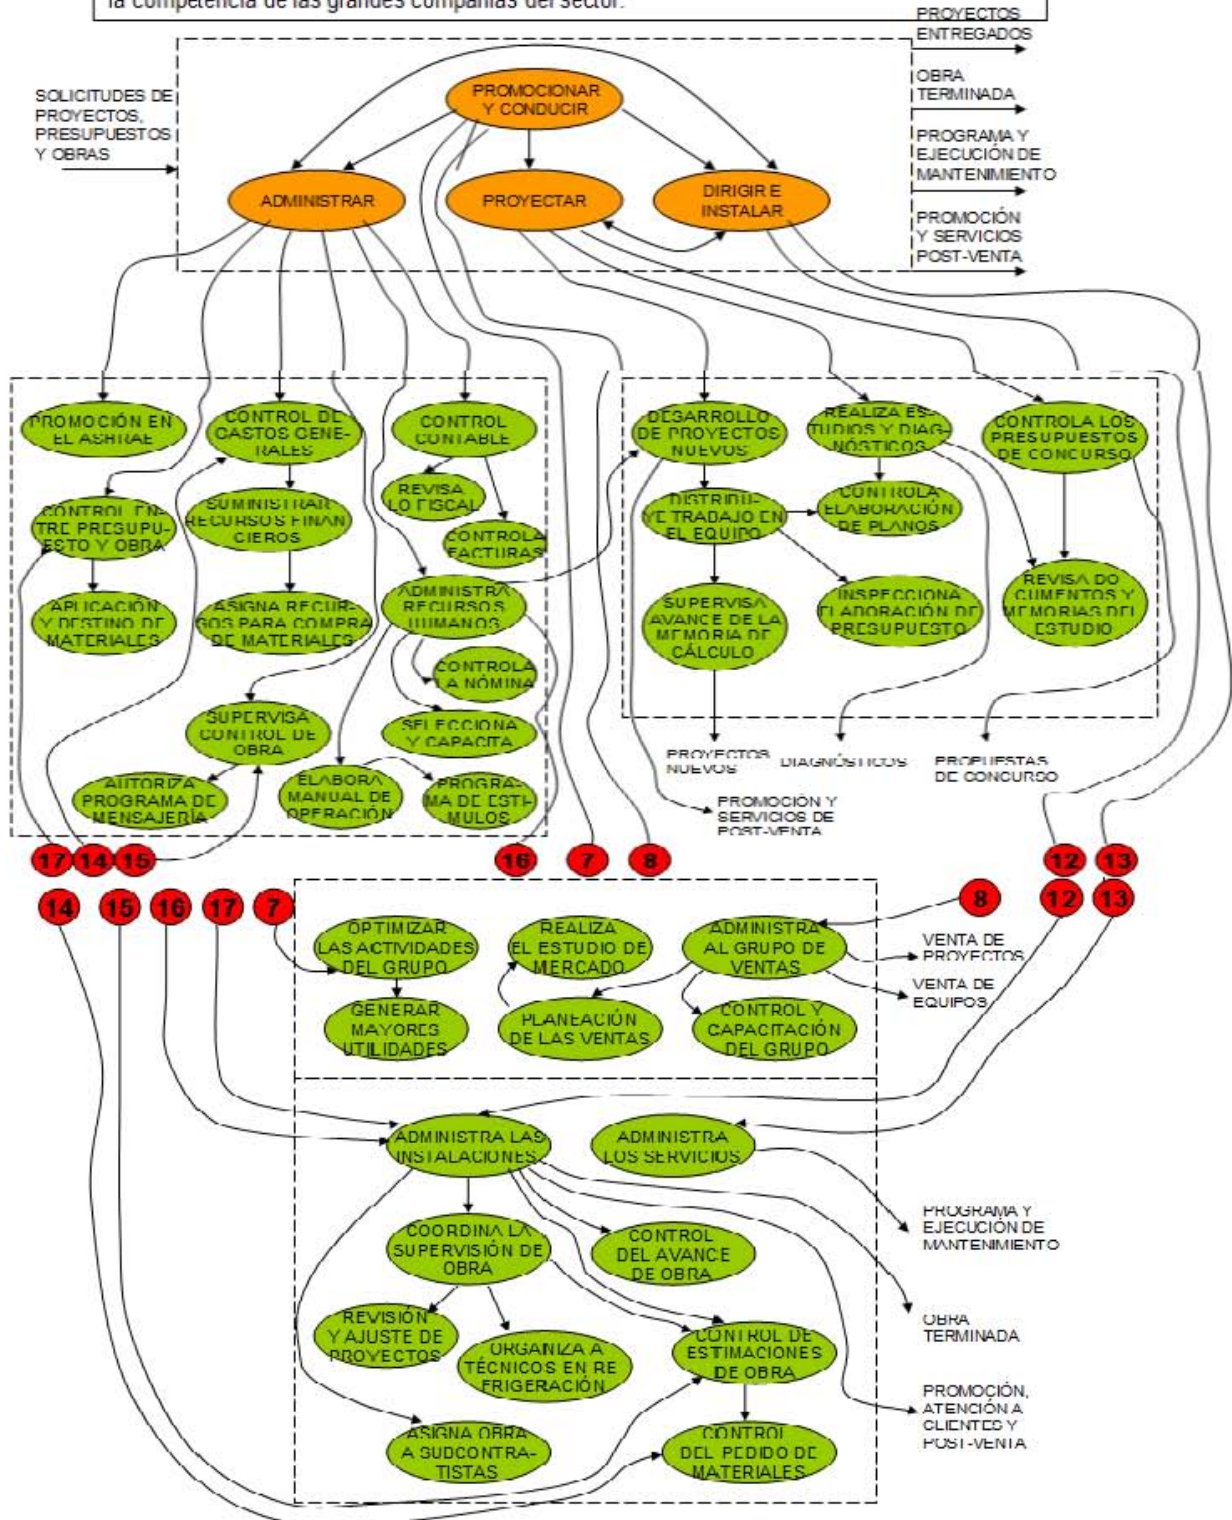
la competencia de las grandes compañías del sector.

SOLICITUDES DE PROYECTOS, PRESUPUESTOS Y OBRAS

PROMOCIONAR Y CONDUCIR

ADMINISTRAR

PROYECTAR

DIRIGIR E INSTALAR

PROYECTOS ENTREGADOS

OBRA TERMINADA

PROGRAMA Y EJECUCIÓN DE MANTENIMIENTO

PROMOCIÓN Y SERVICIOS POST-VENTA

PROMOCIÓN EN EL ASHRAE

CONTROL DE GASTOS GENERALES

CONTROL CONTABLE

REVISA LO FISCAL

CONTROLA FACTURAS

CONTROL ENTRE PRESUPUESTO Y OBRA

SUMINISTRAR RECURSOS FINANCIEROS

APLICACIÓN Y DESTINO DE MATERIALES

ASIGNA RECURSOS PARA COMPRA DE MATERIALES

ADMINISTRA RECURSOS HUMANOS

CONTROLA LA NÓMINA

SUPERVISA CONTROL DE OBRA

SELECCIONA Y CAPACITA

AUTORIZA PROGRAMA DE MENSAJERÍA

ELABORA MANUAL DE OPERACIÓN

PROGRAMA DE ESTÍMULOS

DESARROLLO DE PROYECTOS NUEVOS

REALIZA ESTUDIOS Y DIAGNÓSTICOS

CONTROLA LOS PRESUPUESTOS DE CONCURSO

DISTRIBUYE TRABAJO EN EL EQUIPO

CONTROLA ELABORACIÓN DE PLANOS

SUPERVISA AVANCE DE LA MEMORIA DE CÁLCULO

INSPECCIONA ELABORACIÓN DE PRESUPUESTO

REVISA DOCUMENTOS Y MEMORIAS DEL ESTUDIO

PROYECTOS NUEVOS

DIAGNÓSTICOS

PROPUESTAS DE CONCURSO

PROMOCIÓN Y SERVICIOS DE POST-VENTA

17 14 15 16 7 8 12 13

14 15 16 17 7 8 12 13

OPTIMIZAR LAS ACTIVIDADES DEL GRUPO

REALIZA EL ESTUDIO DE MERCADO

ADMINISTRA AL GRUPO DE VENTAS

VENTA DE PROYECTOS

VENTA DE EQUIPOS

GENERAR MAYORES UTILIDADES

PLANEACIÓN DE LAS VENTAS

CONTROL Y CAPACITACIÓN DEL GRUPO

ADMINISTRA LAS INSTALACIONES

ADMINISTRA LOS SERVICIOS

PROGRAMA Y EJECUCIÓN DE MANTENIMIENTO

COORDINA LA SUPERVISIÓN DE OBRA

CONTROL DEL AVANCE DE OBRA

OBRA TERMINADA

REVISIÓN Y AJUSTE DE PROYECTOS

ORGANIZA A TÉCNICOS EN REFRIGERACIÓN

CONTROL DE ESTIMACIONES DE OBRA

PROMOCIÓN, ATENCIÓN A CLIENTES Y POST-VENTA

ASIGNA OBRA A SUBCONTRATISTAS

CONTROL DEL PEDIDO DE MATERIALES